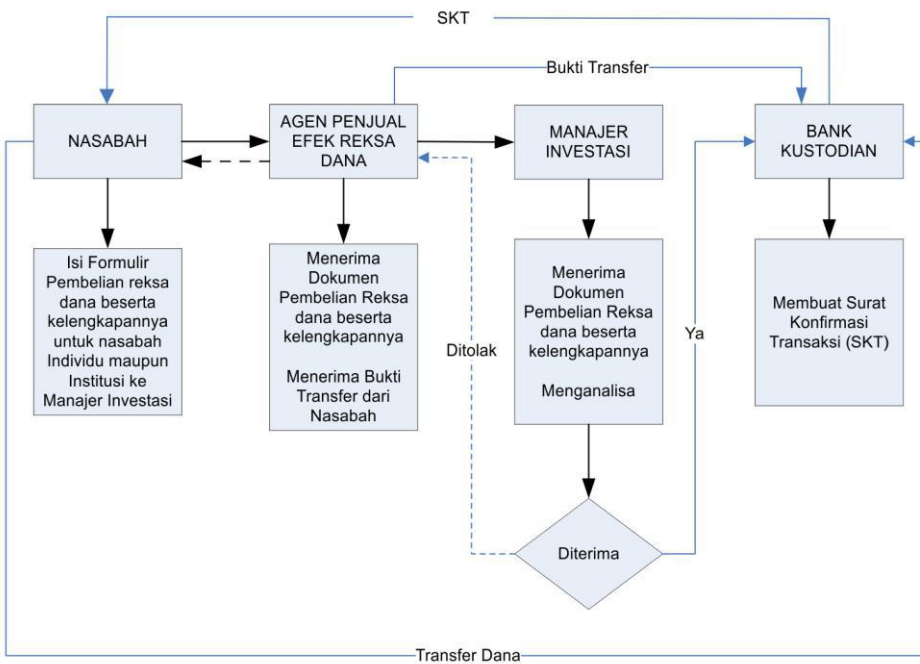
SKT

Bukti Transfer

NASABAH

AGEN PENJUAL EFEK REKSA DANA

MANAJER INVESTASI

BANK KUSTODIAN

Isi Formulir Pembelian reksa dana beserta kelengkapannya untuk nasabah Individu maupun Institusi ke Manajer Investasi

Menerima Dokumen Pembelian Reksa dana beserta kelengkapannya

Menerima Bukti Transfer dari Nasabah

Ditolak

Menerima Dokumen Pembelian Reksa dana beserta kelengkapannya

Menganalisa

Ya

Membuat Surat Konfirmasi Transaksi (SKT)

Diterima

Transfer Dana